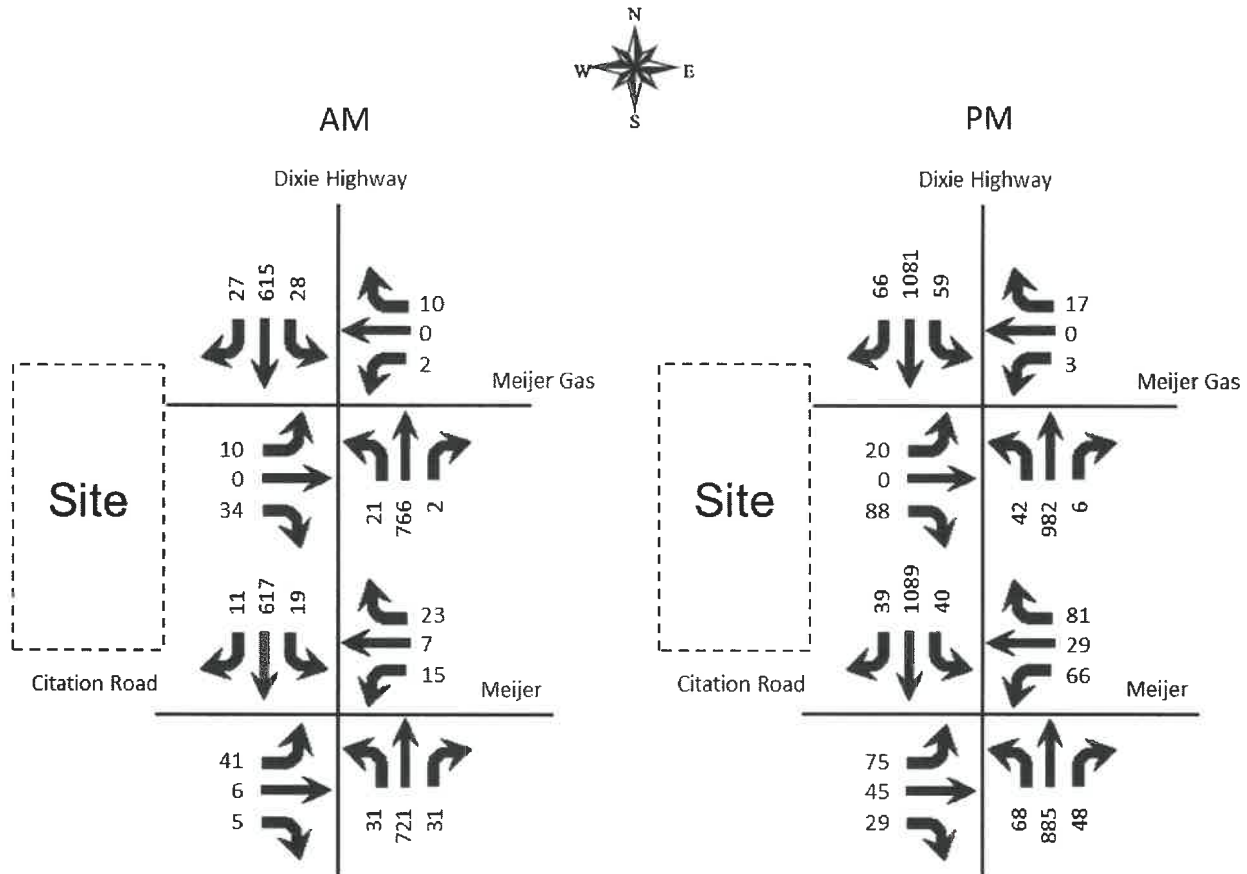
N
W E
S

AM

Dixie Highway

27 615 28

10
0
2

Meijer Gas

Site

10
0
34

21 766 2

11 617 19

23
7
15

Citation Road

Meijer

41
6
5

31 721 31

PM

Dixie Highway

66 1081 59

17
0
3

Meijer Gas

Site

20
0
88

42 982 6

39 1089 40

81
29
66

Citation Road

Meijer

75
45
29

68 885 48